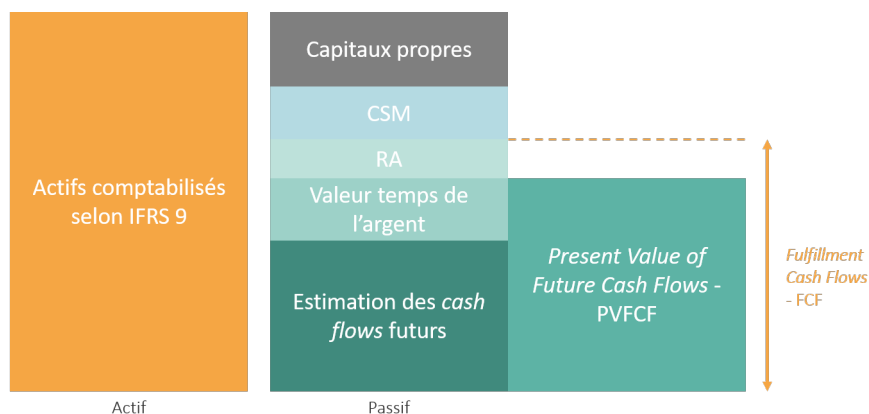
Actifs comptabilisés selon IFRS 9

Capitaux propres

CSM

RA

Valeur temps de l'argent

Estimation des *cash flows* futurs

*Present Value of Future Cash Flows* - PVFCF

*Fulfillment Cash Flows* - FCF

Actif

Passif